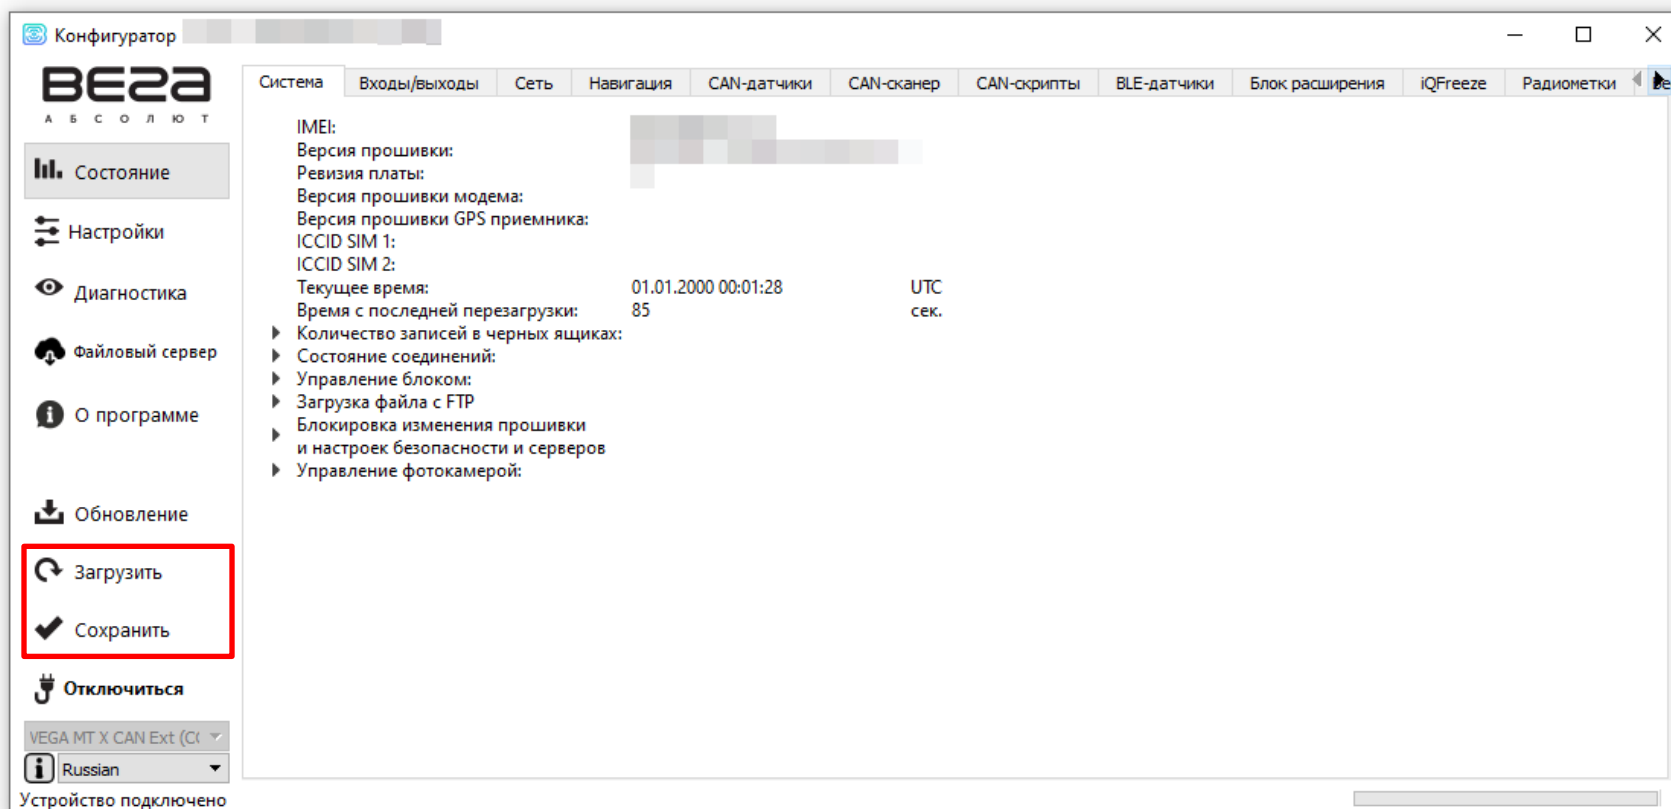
Конфигуратор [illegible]

ВЕГА
А Б С О Л Ю Т

Система | Входы/выходы | Сеть | Навигация | CAN-датчики | CAN-сканер | CAN-скрипты | BLE-датчики | Блок расширения | iQFreeze | Радиометки | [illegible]

Состояние
Настройки
Диагностика
Файловый сервер
О программе
Обновление
Загрузить
Сохранить
Отключиться
VEGA MT X CAN Ext (C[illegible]
Russian
Устройство подключено

IMEI: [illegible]
Версия прошивки: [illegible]
Ревизия платы: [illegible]
Версия прошивки модема:
Версия прошивки GPS приемника:
ICCID SIM 1:
ICCID SIM 2:
Текущее время: 01.01.2000 00:01:28 UTC
Время с последней перезагрузки: 85 сек.
Количество записей в черных ящиках:
Состояние соединений:
Управление блоком:
Загрузка файла с FTP
Блокировка изменения прошивки и настроек безопасности и серверов
Управление фотокамерой: